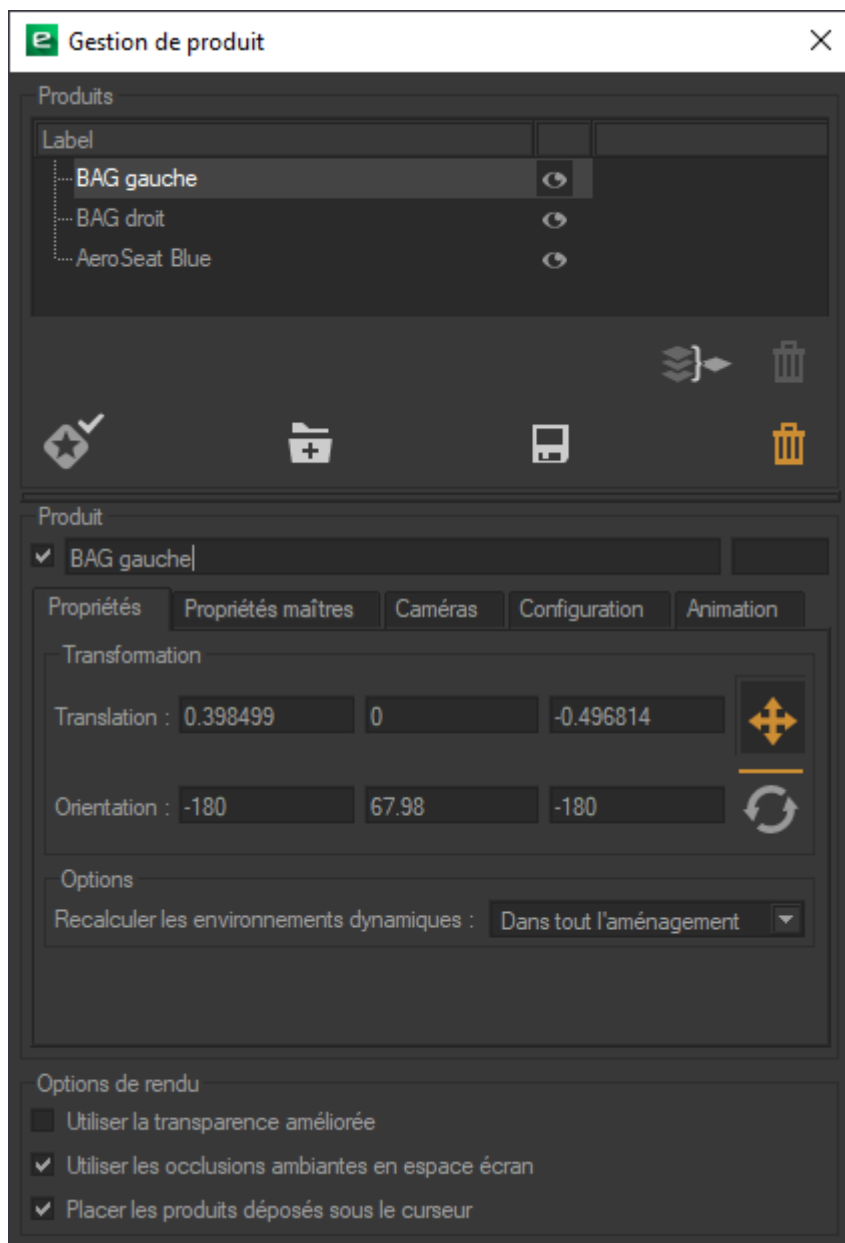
Gestion de produit

Produits

Label

BAG gauche

BAG droit

AeroSeat Blue

Produit

BAG gauche

Propriétés | Propriétés maîtres | Caméras | Configuration | Animation

Transformation

Translation : 0.398499 | 0 | -0.496814

Orientation : -180 | 67.98 | -180

Options

Recalculer les environnements dynamiques : Dans tout l'aménagement

Options de rendu

Utiliser la transparence améliorée

Utiliser les occlusions ambiantes en espace écran

Placer les produits déposés sous le curseur